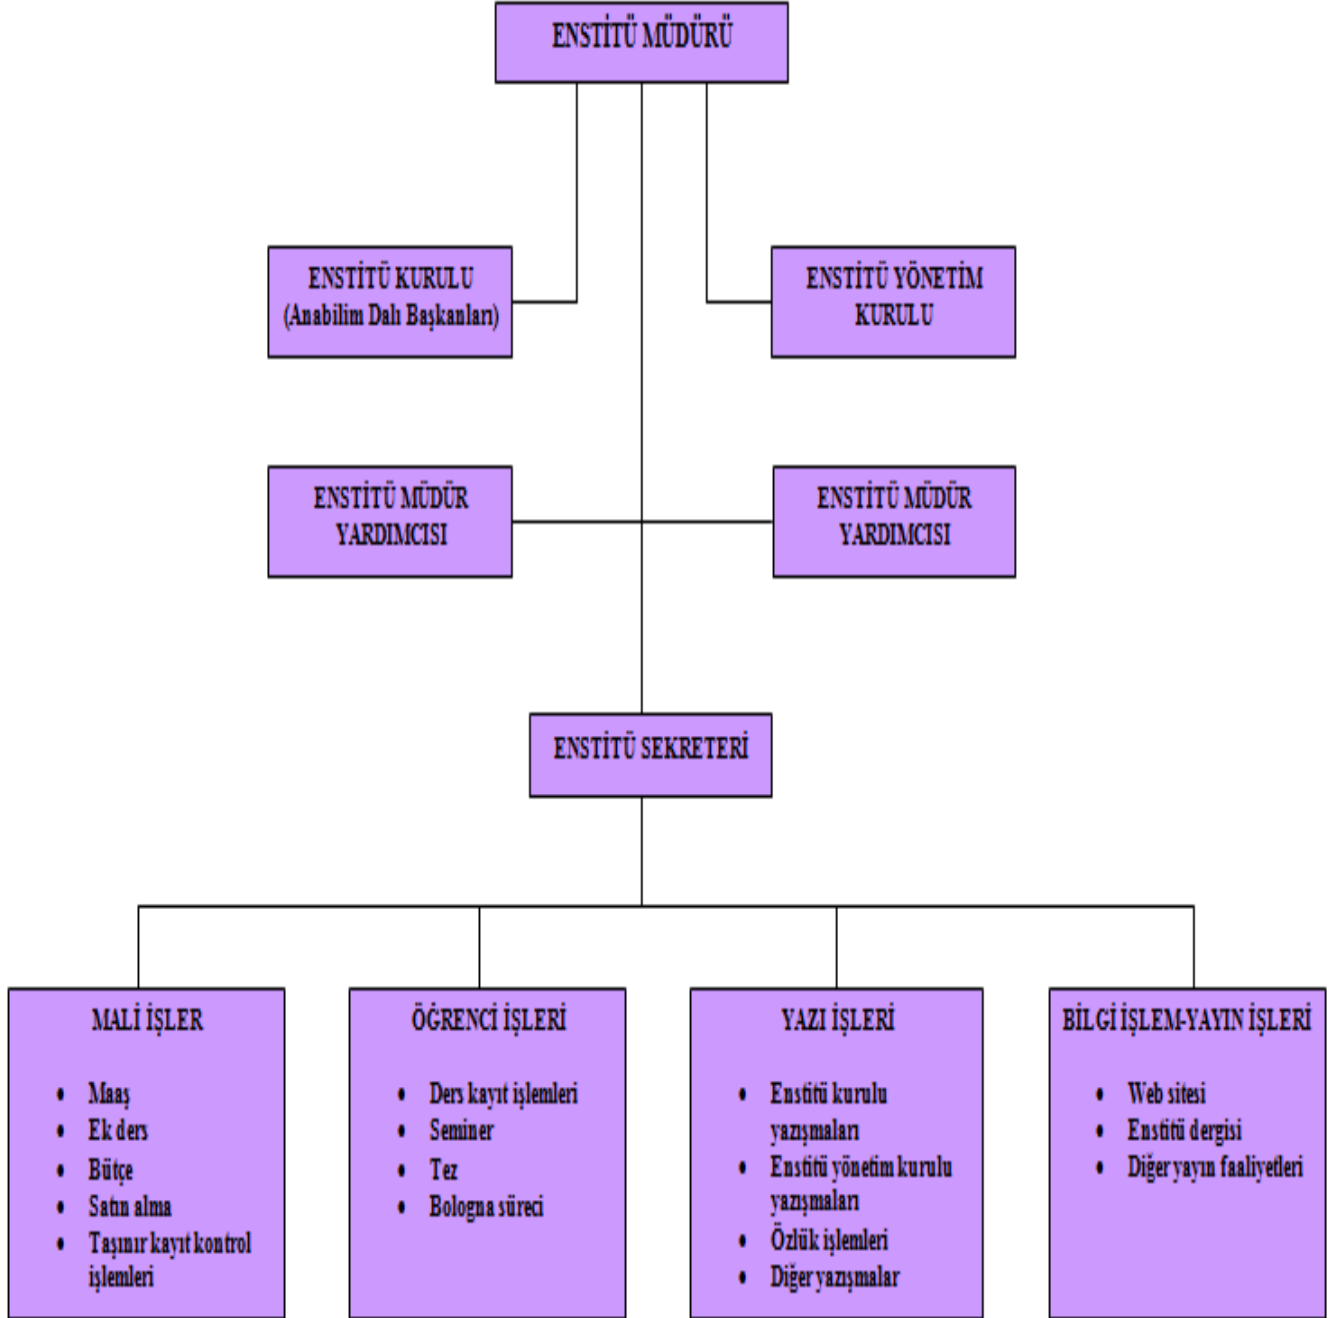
ENSTİTÜ MÜDÜRÜ

ENSTİTÜ KURULU
(Anabilim Dalı Başkanları)

ENSTİTÜ YÖNETİM KURULU

ENSTİTÜ MÜDÜR YARDIMCISI

ENSTİTÜ MÜDÜR YARDIMCISI

ENSTİTÜ SEKRETERİ

MALİ İŞLER
- Maaş
- Ek ders
- Bütçe
- Satın alma
- Taşınır kayıt kontrol işlemleri

ÖĞRENCİ İŞLERİ
- Ders kayıt işlemleri
- Seminer
- Tez
- Bologna süreci

YAZI İŞLERİ
- Enstitü kurulu yazışmaları
- Enstitü yönetim kurulu yazışmaları
- Özlük işlemleri
- Diğer yazışmalar

BİLGİ İŞLEM-YAYIN İŞLERİ
- Web sitesi
- Enstitü dergisi
- Diğer yayın faaliyetleri